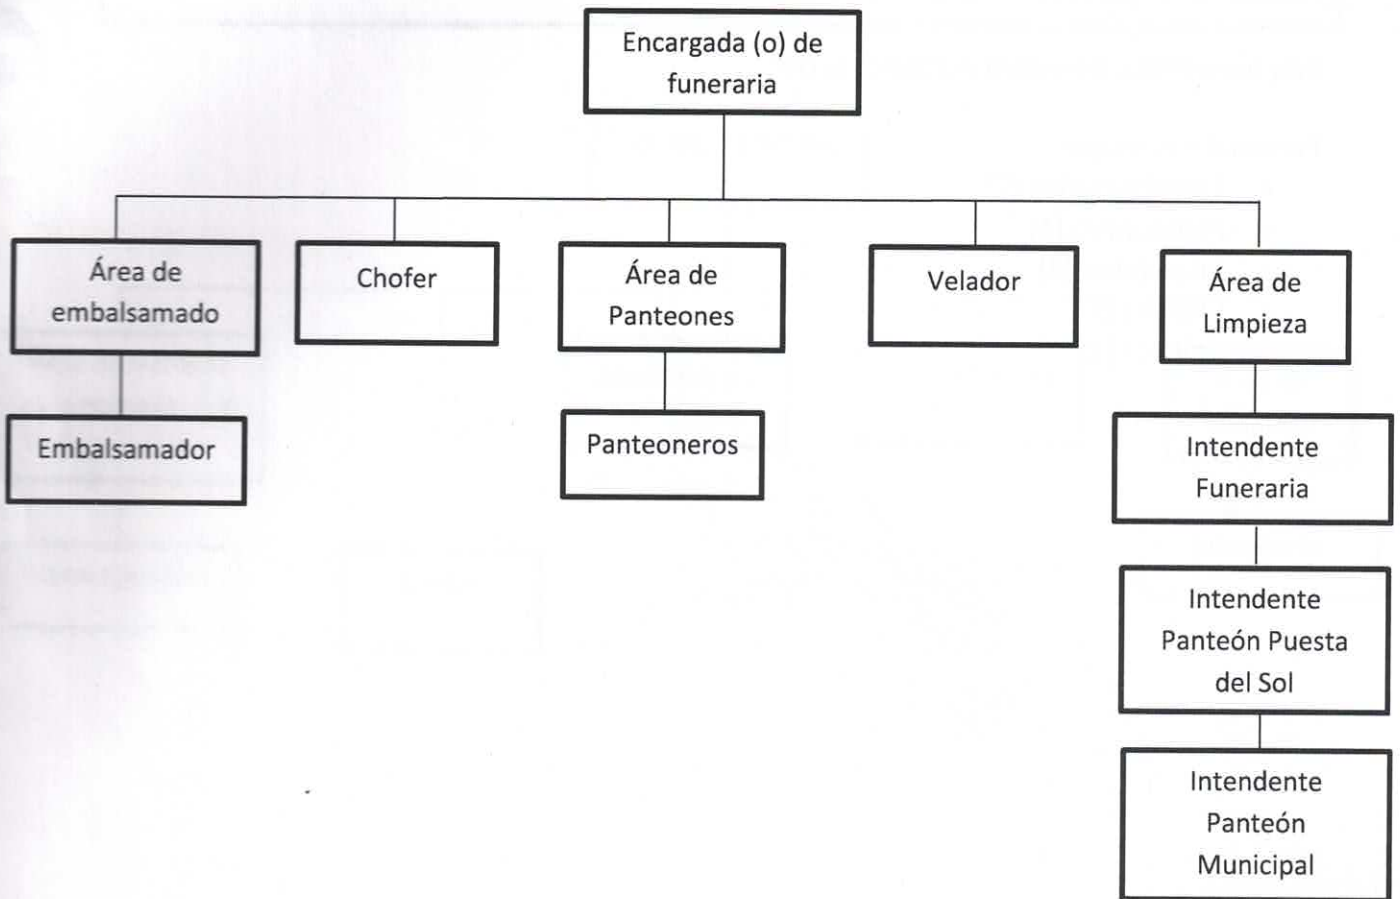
Encargada (o) de funeraria

Área de embalsamado

Chofer

Área de Panteones

Velador

Área de Limpieza

Embalsamador

Panteoneros

Intendente Funeraria

Intendente Panteón Puesta del Sol

Intendente Panteón Municipal